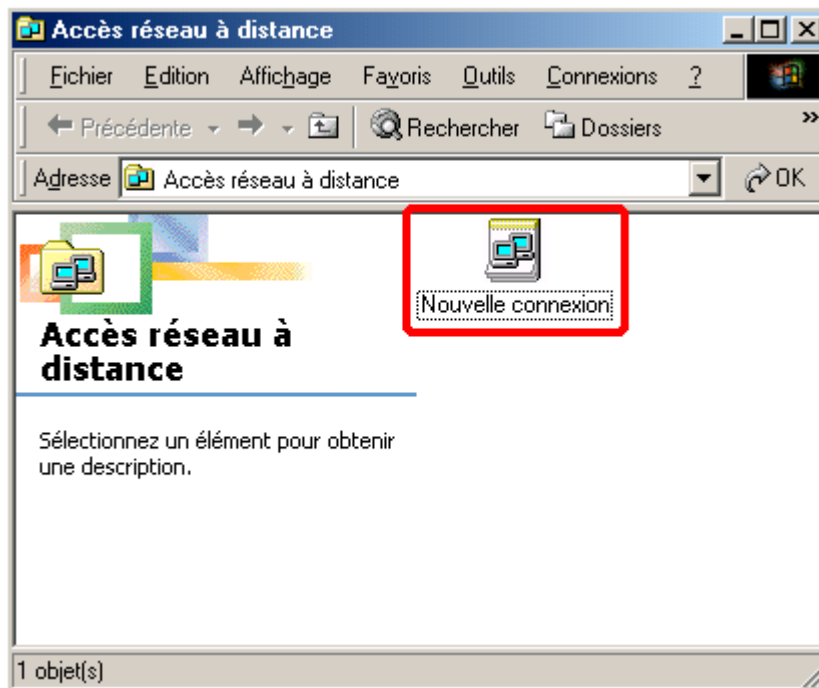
Accès réseau à distance

Fichier Edition Affichage Favoris Outils Connexions ?

Précédente Rechercher Dossiers

Adresse Accès réseau à distance OK

Nouvelle connexion

Accès réseau à distance

Sélectionnez un élément pour obtenir une description.

1 objet(s)